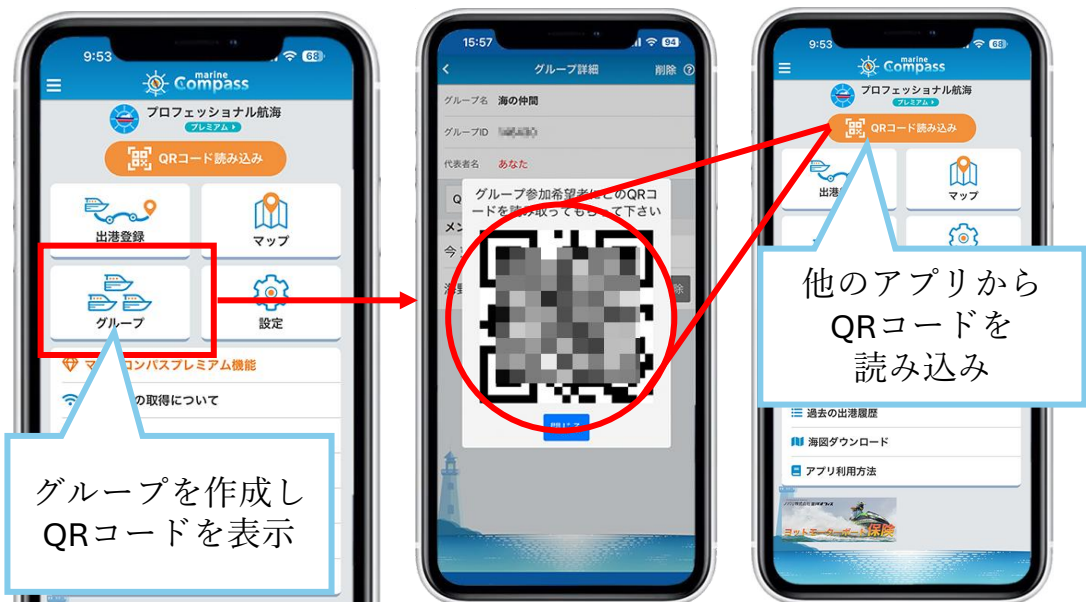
9:53

marine Compass

プロフェッショナル航海

プレミアム

QRコード読み込み

出港登録

マップ

グループ

設定

マ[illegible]コンパスプレミアム機能

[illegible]の取得について

グループを作成し QRコードを表示

15:57

グループ詳細

削除

グループ名 海の仲間

グループID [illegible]

代表者名 あなた

グループ参加希望者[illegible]このQRコードを読み取ってもら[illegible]て下さい

閉じる

9:53

marine Compass

プロフェッショナル航海

プレミアム

QRコード読み込み

出港登録

マップ

他のアプリから QRコードを 読み込み

過去の出港履歴

海図ダウンロード

アプリ利用方法

ヨットモーターボート保険